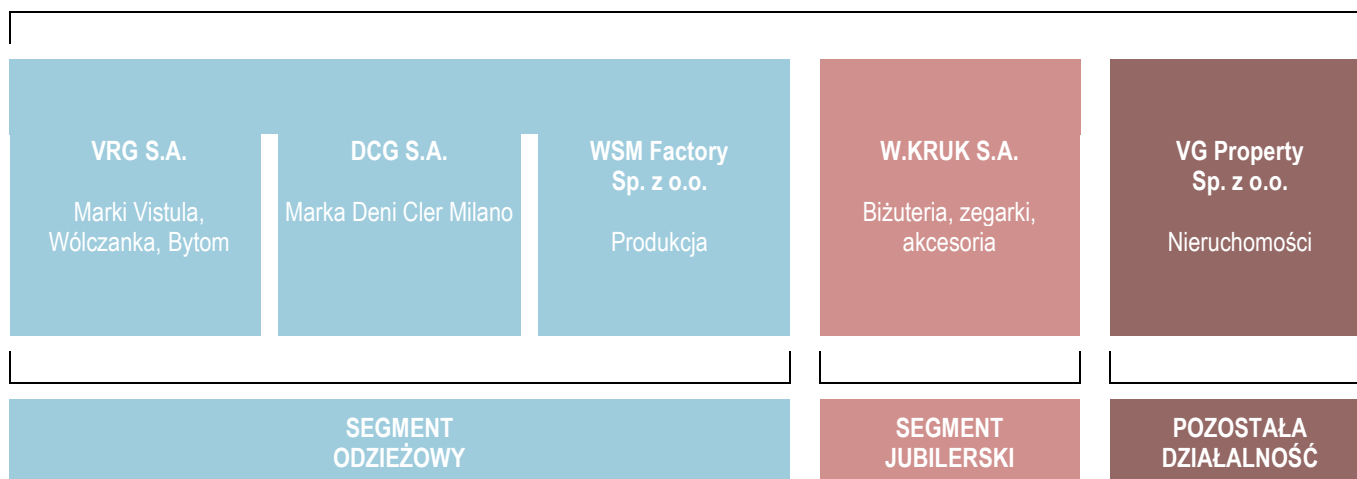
VRG S.A.

Marki Vistula, Wólczanka, Bytom

DCG S.A.

Marka Deni Cler Milano

WSM Factory Sp. z o.o.

Produkcja

W.KRUK S.A.

Biżuteria, zegarki, akcesoria

VG Property Sp. z o.o.

Nieruchomości

SEGMENT ODZIEŻOWY

SEGMENT JUBILERSKI

POZOSTAŁA DZIAŁALNOŚĆ